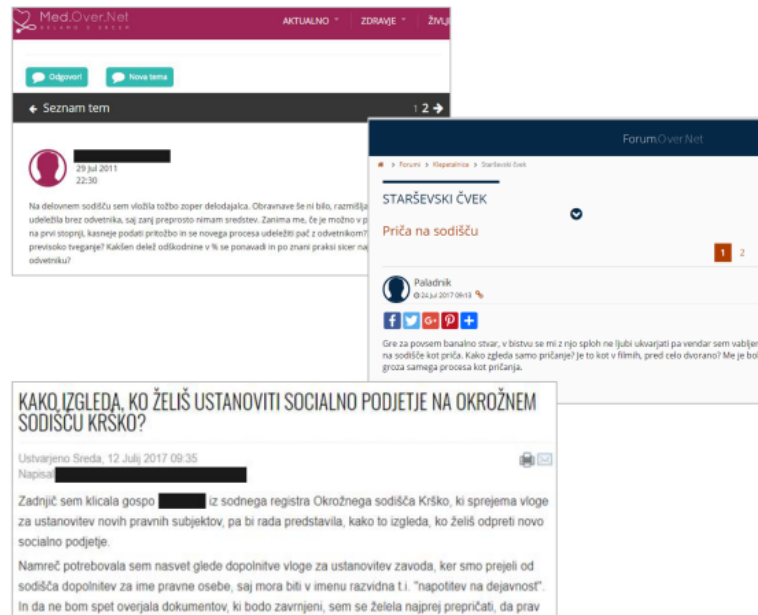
Med.Over.Net

AKTUALNO ZDRAVJE ŽIVL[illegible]

Odgovori Nova tema

Seznam tem 1 2

29 Jul 2011 22:30

Na delovnem sodišču sem vložila tožbo zoper delodajalca. Obravnave še ni bilo, razmišlja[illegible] udeležila brez odvetnika, saj zanj preprosto nimam sredstev. Zanima me, če je možno v p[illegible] na prvi stopnji, kasneje podati pritožbo in se novega procesa udeležiti pač z odvetnikom?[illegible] previsoko tveganje? Kakšen delež odškodnine v % se ponavadi in po znani praksi sicer na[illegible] odvetniku?

ForumOver.Net

Forumi > Klepetalnica > Starševski čvek

STARŠEVSKI ČVEK

Priča na sodišču

1 2

Paladnik
24 Jul 2017 09:13

Gre za povsem banalno stvar, v bistvu se mi z njo sploh ne ljubi ukvarjati pa vendar sem vablje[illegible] na sodišče kot priča. Kako zgleda samo pričanje? Je to kot v filmih, pred celo dvorano? Me je bo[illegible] groza samega procesa kot pričanja.

KAKO IZGLEDA, KO ŽELIŠ USTANOVITI SOCIALNO PODJETJE NA OKROŽNEM SODIŠČU KRŠKO?

Ustvarjeno Sreda, 12 Julij 2017 09:35
Napisal

Zadnjič sem klicala gospo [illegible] iz sodnega registra Okrožnega sodišča Krško, ki sprejema vloge za ustanovitev novih pravnih subjektov, pa bi rada predstavila, kako to izgleda, ko želiš odpreti novo socialno podjetje.

Namreč potrebovala sem nasvet glede dopolnitve vloge za ustanovitev zavoda, ker smo prejeli od sodišča dopolnitev za ime pravne osebe, saj mora biti v imenu razvidna t.i. "napotitev na dejavnost". In da ne bom spet overjala dokumentov, ki bodo zavrnjeni, sem se želela najprej prepričati, da prav